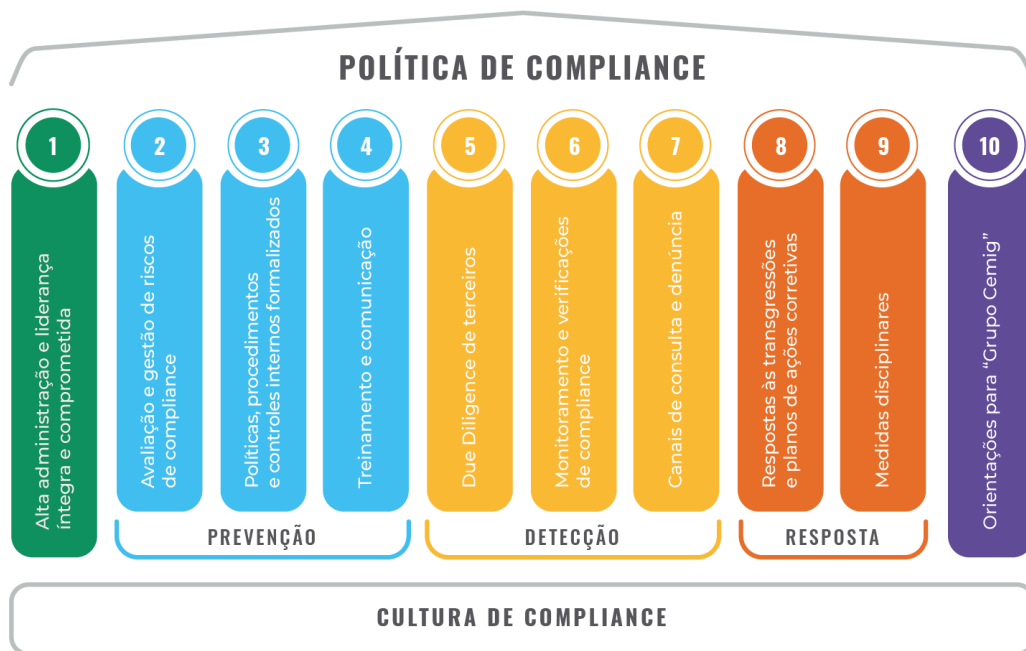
POLÍTICA DE COMPLIANCE

1
Alta administração e liderança íntegra e comprometida

2
Avaliação e gestão de riscos de compliance

3
Políticas, procedimentos e controles internos formalizados

4
Treinamento e comunicação

PREVENÇÃO

5
Due Diligence de terceiros

6
Monitoramento e verificações de compliance

7
Canais de consulta e denúncia

DETECÇÃO

8
Respostas às transgressões e planos de ações corretivas

9
Medidas disciplinares

RESPOSTA

10
Orientações para "Grupo Cemig"

CULTURA DE COMPLIANCE